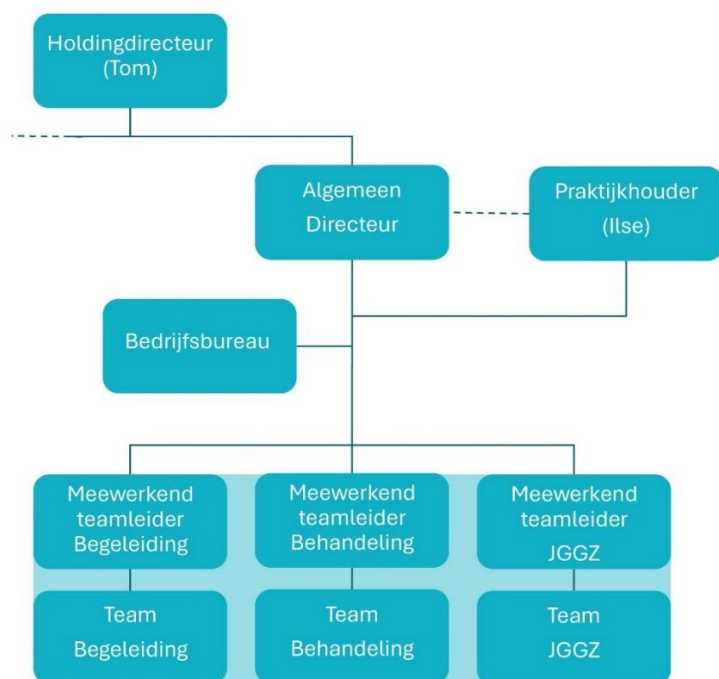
Holdingdirecteur
(Tom)

Algemeen
Directeur

Praktijkhouder
(Ilse)

Bedrijfsbureau

Meewerkend
teamleider
Begeleiding

Meewerkend
teamleider
Behandeling

Meewerkend
teamleider
JGGZ

Team
Begeleiding

Team
Behandeling

Team
JGGZ